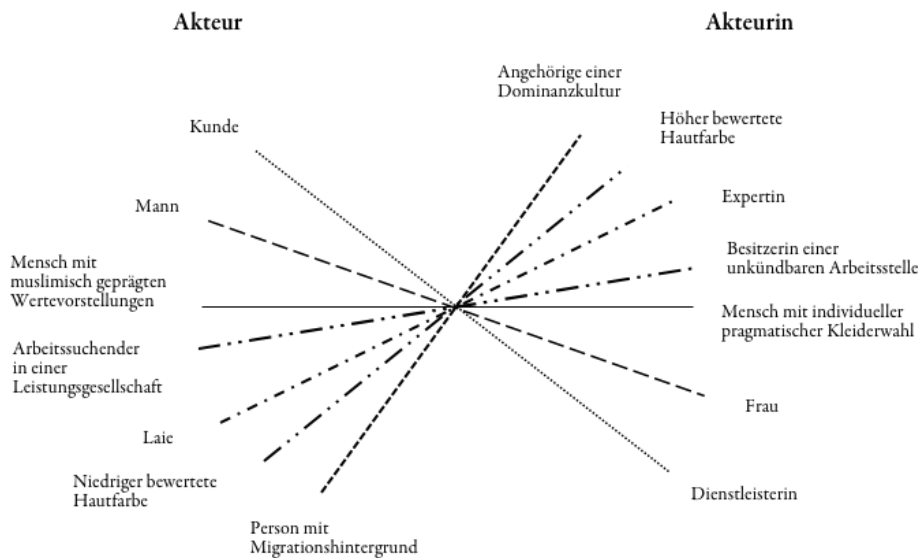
Akteur

Akteurin

Angehörige einer Dominanzkultur

Höher bewertete Hautfarbe

Kunde

Expertin

Mann

Besitzerin einer unkündbaren Arbeitsstelle

Mensch mit muslimisch geprägten Wertevorstellungen

Mensch mit individueller pragmatischer Kleiderwahl

Arbeitssuchender in einer Leistungsgesellschaft

Frau

Laie

Niedriger bewertete Hautfarbe

Dienstleisterin

Person mit Migrationshintergrund